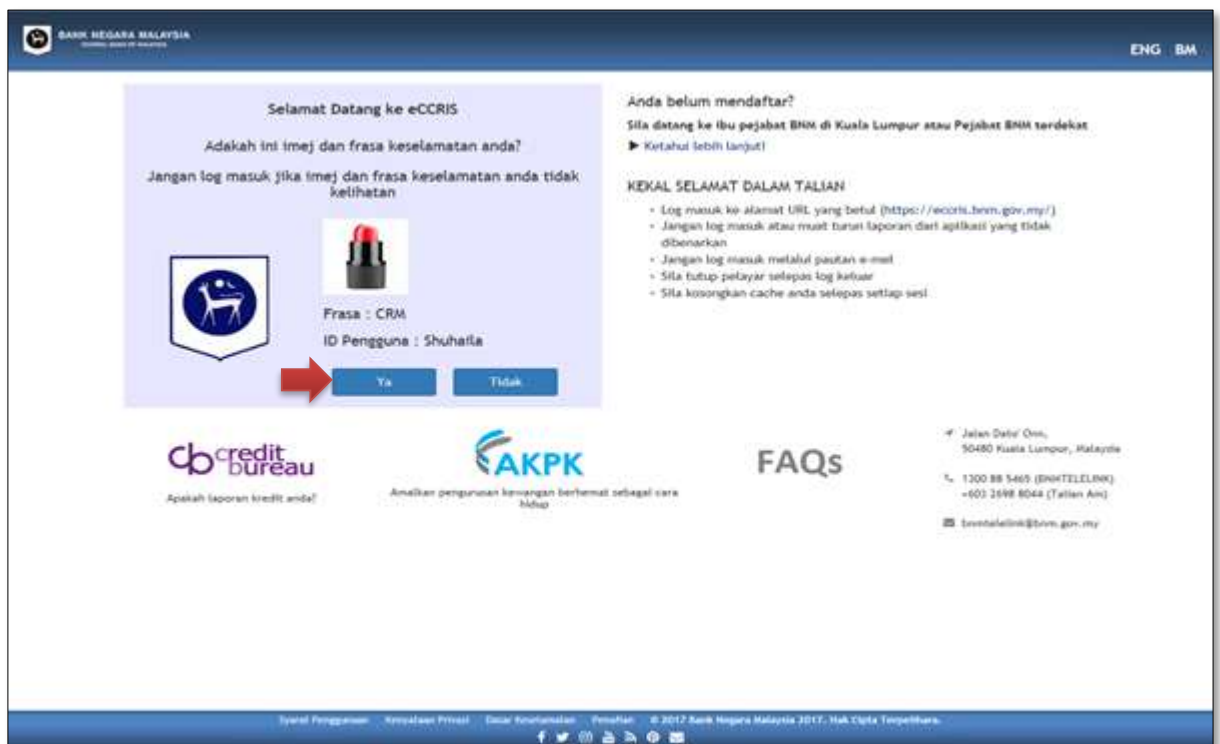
BANK NEGARA MALAYSIA
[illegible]

ENG BM

Selamat Datang ke eCCRIS

Adakah ini imej dan frasa keselamatan anda?

Jangan log masuk jika imej dan frasa keselamatan anda tidak kelihatan

Frasa : CRM

ID Pengguna : Shuhaila

Ya

Tidak

Anda belum mendaftar?

Sila datang ke ibu pejabat BNM di Kuala Lumpur atau Pejabat BNM terdekat

▶ Ketahui lebih lanjut!

KEKAL SELAMAT DALAM TALIAN

- Log masuk ke alamat URL yang betul (https://eccris.bnm.gov.my/)
- Jangan log masuk atau muat turun laporan dari aplikasi yang tidak dibenarkan
- Jangan log masuk melalui pautan e-mel
- Sila tutup pelayar selepas log keluar
- Sila kosongkan cache anda selepas setiap sesi

credit bureau

Apakah laporan kredit anda?

AKPK

Amalkan pengurusan kewangan berhemat sebagai cara hidup

FAQs

Jalan Dato' Onn, 50480 Kuala Lumpur, Malaysia

1300 88 5465 (BNMTELELINK) +603 2698 8044 (Talian Am)

bnmtelelink@bnm.gov.my

Syarat Penggunaan Kenyataan Privasi Dasar Keselamatan Pemafian © 2017 Bank Negara Malaysia 2017. Hak Cipta Terpelihara.